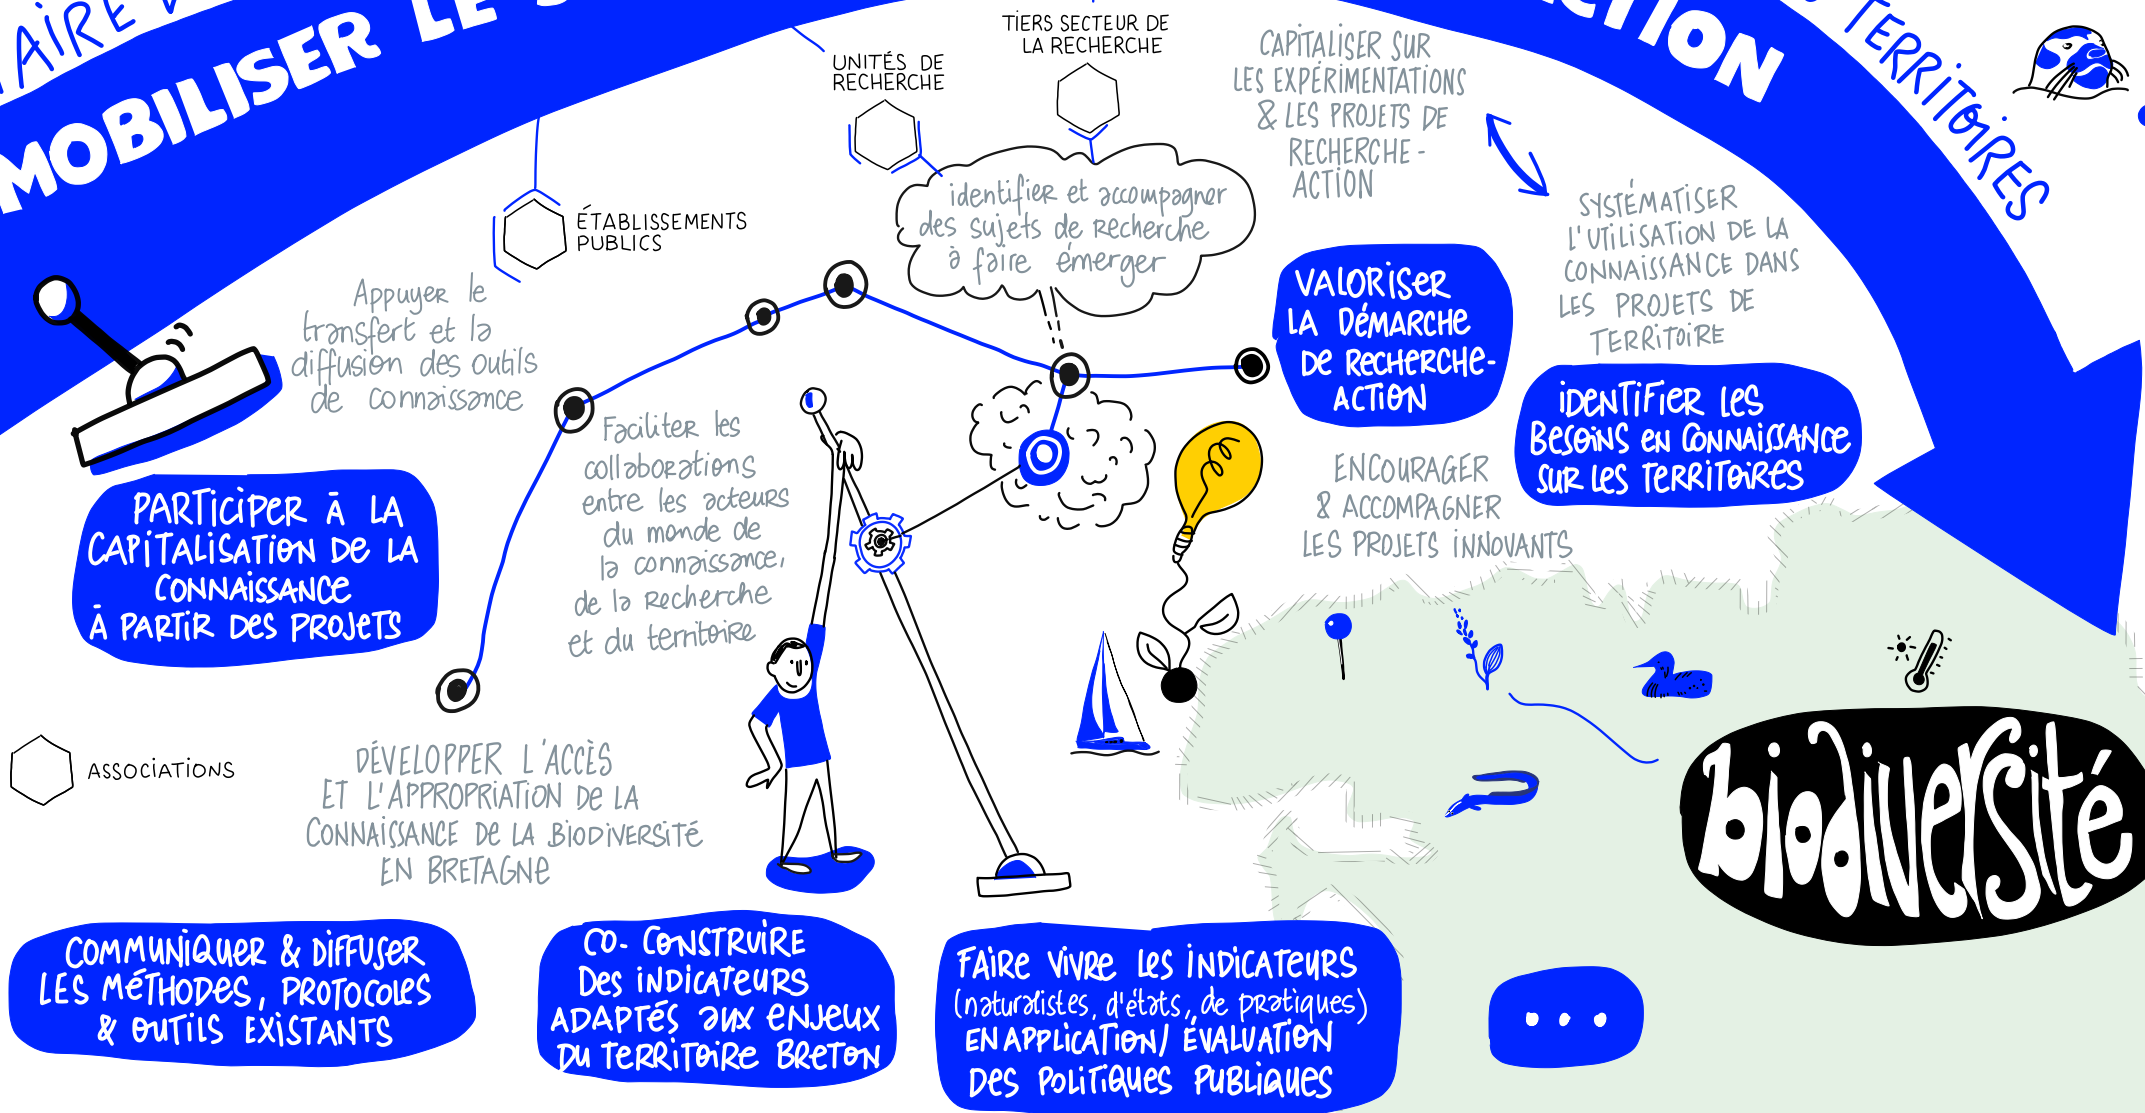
AIRE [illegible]

MOBILISER LE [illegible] ACTION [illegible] TERRITOIRES

UNITÉS DE RECHERCHE

TIERS SECTEUR DE LA RECHERCHE

CAPITALISER SUR LES EXPÉRIMENTATIONS & LES PROJETS DE RECHERCHE-ACTION

SYSTÉMATISER L'UTILISATION DE LA CONNAISSANCE DANS LES PROJETS DE TERRITOIRE

ÉTABLISSEMENTS PUBLICS

identifier et accompagner des sujets de recherche à faire émerger

Appuyer le transfert et la diffusion des outils de connaissance

VALORISER LA DÉMARCHE DE RECHERCHE-ACTION

IDENTIFIER LES BESOINS EN CONNAISSANCE SUR LES TERRITOIRES

Faciliter les collaborations entre les acteurs du monde de la connaissance, de la recherche et du territoire

ENCOURAGER & ACCOMPAGNER LES PROJETS INNOVANTS

PARTICIPER À LA CAPITALISATION DE LA CONNAISSANCE À PARTIR DES PROJETS

ASSOCIATIONS

DÉVELOPPER L'ACCÈS ET L'APPROPRIATION DE LA CONNAISSANCE DE LA BIODIVERSITÉ EN BRETAGNE

biodiversité

COMMUNIQUER & DIFFUSER LES MÉTHODES, PROTOCOLES & OUTILS EXISTANTS

CO-CONSTRUIRE DES INDICATEURS ADAPTÉS AUX ENJEUX DU TERRITOIRE BRETON

FAIRE VIVRE LES INDICATEURS (naturalistes, d'états, de pratiques) EN APPLICATION/ ÉVALUATION DES POLITIQUES PUBLIQUES

...